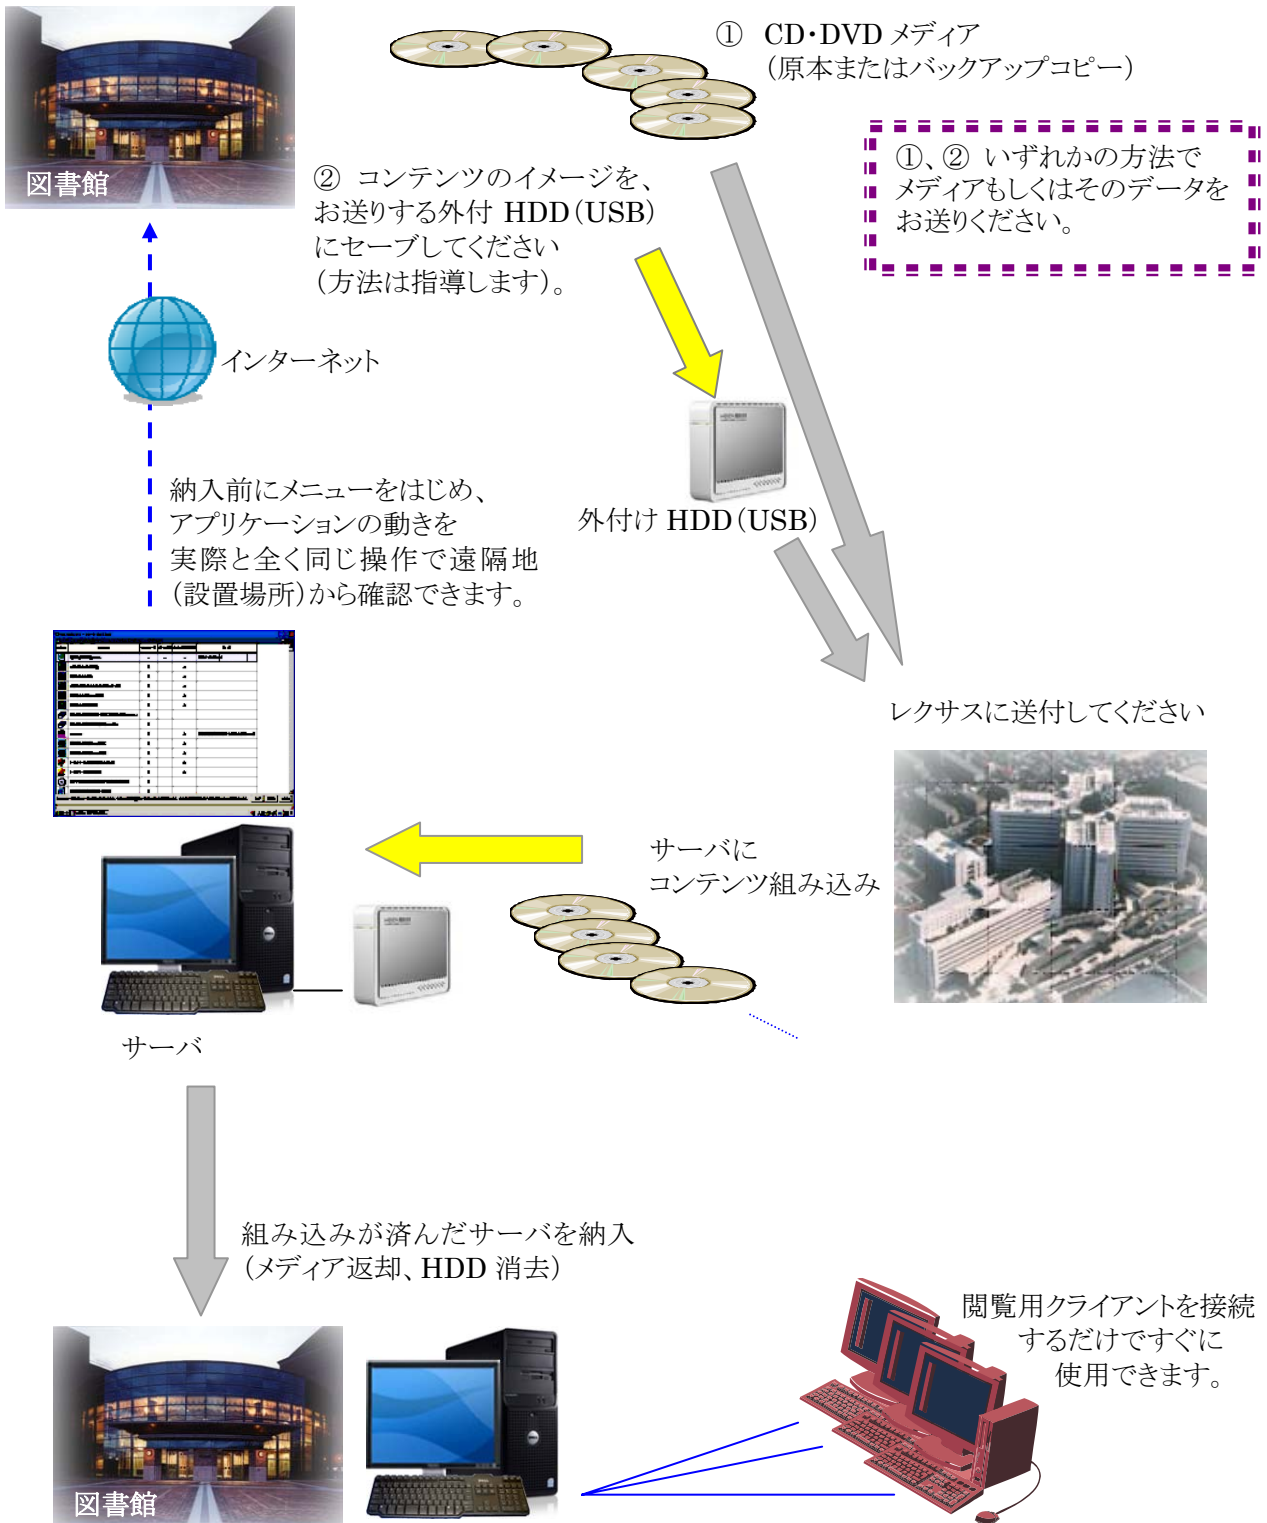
図書館

① CD・DVD メディア
(原本またはバックアップコピー)

①、② いずれかの方法でメディアもしくはそのデータをお送りください。

② コンテンツのイメージを、お送りする外付 HDD(USB)にセーブしてください(方法は指導します)。

インターネット

外付け HDD(USB)

納入前にメニューをはじめ、アプリケーションの動きを実際と全く同じ操作で遠隔地(設置場所)から確認できます。

レクサスに送付してください

サーバにコンテンツ組み込み

サーバ

組み込みが済んだサーバを納入
(メディア返却、HDD 消去)

閲覧用クライアントを接続するだけですぐに使用できます。

図書館